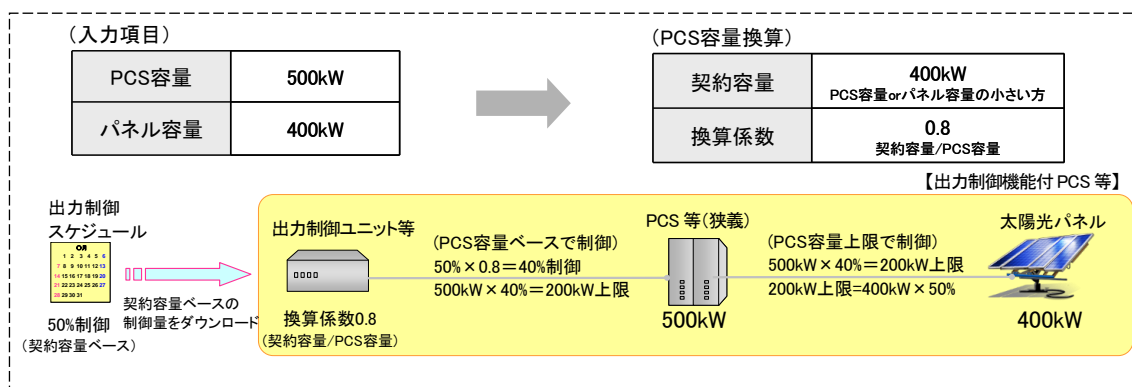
（入力項目）

| PCS容量 | 500kW |
|---|---|
| パネル容量 | 400kW |

（PCS容量換算）

| 契約容量 | 400kW PCS容量orパネル容量の小さい方 |
|---|---|
| 換算係数 | 0.8 契約容量/PCS容量 |

【出力制御機能付 PCS 等】

出力制御スケジュール

〇月

1 2 3 4 5 6
7 8 9 10 11 12 13
14 15 16 17 18 19 20
21 22 23 24 25 26 27
28 29 30 31

契約容量ベースの制御量をダウンロード

50%制御
（契約容量ベース）

出力制御ユニット等

換算係数0.8
（契約容量/PCS容量）

（PCS容量ベースで制御）
50%×0.8＝40%制御
500kW×40%＝200kW上限

PCS 等（狭義）
500kW

（PCS容量上限で制御）
500kW×40%＝200kW上限
200kW上限=400kW×50%

太陽光パネル
400kW